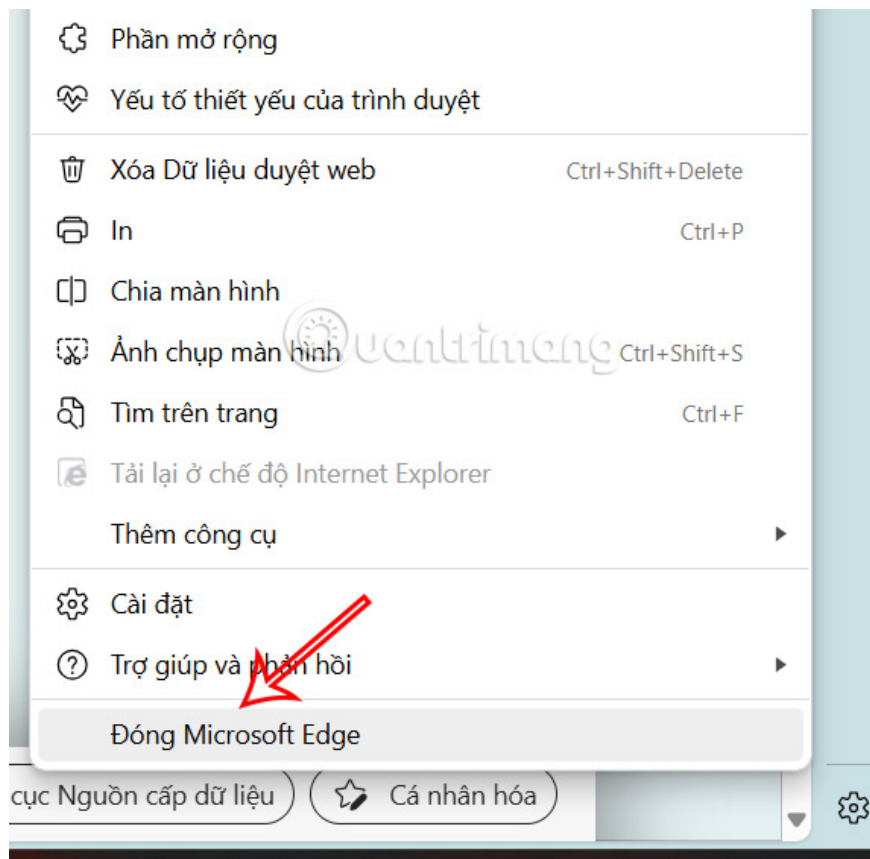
Phần mở rộng

Yếu tố thiết yếu của trình duyệt

Xóa Dữ liệu duyệt web Ctrl+Shift+Delete

In Ctrl+P

Chia màn hình

Ảnh chụp màn hình Ctrl+Shift+S

Tìm trên trang Ctrl+F

Tải lại ở chế độ Internet Explorer

Thêm công cụ

Cài đặt

Trợ giúp và phản hồi

Đóng Microsoft Edge

cục Nguồn cấp dữ liệu

Cá nhân hóa

quantrimang